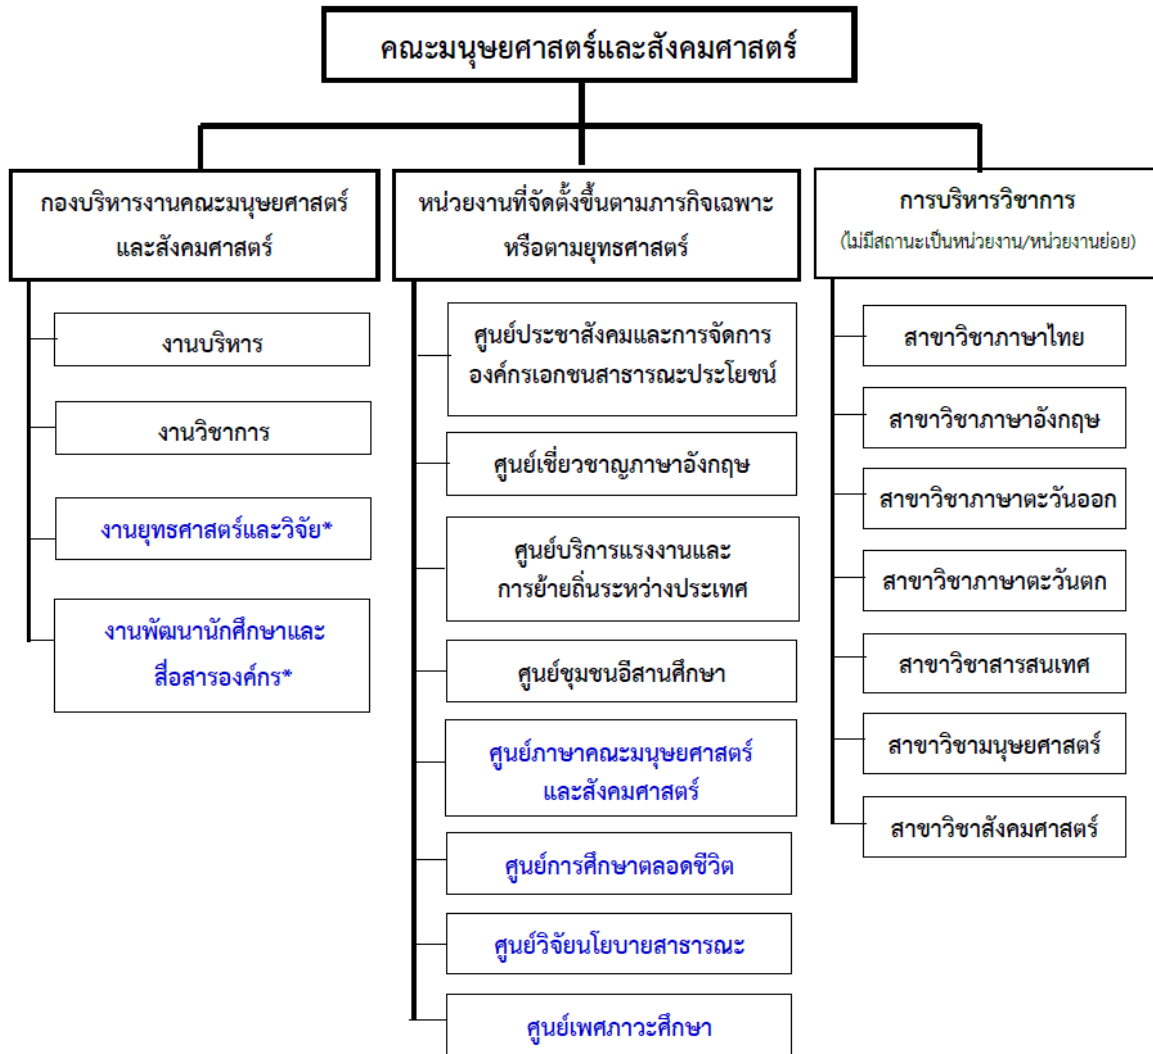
คณะมนุษยศาสตร์และสังคมศาสตร์

กองบริหารงานคณะมนุษยศาสตร์และสังคมศาสตร์

งานบริหาร

งานวิชาการ

งานยุทธศาสตร์และวิจัย*

งานพัฒนานักศึกษาและสื่อสารองค์กร*

หน่วยงานที่จัดตั้งขึ้นตามภารกิจเฉพาะหรือตามยุทธศาสตร์

ศูนย์ประชาสังคมและการจัดการองค์กรเอกชนสาธารณะประโยชน์

ศูนย์เชี่ยวชาญภาษาอังกฤษ

ศูนย์บริการแรงงานและการย้ายถิ่นระหว่างประเทศ

ศูนย์ชุมชนอีสานศึกษา

ศูนย์ภาษาคณะมนุษยศาสตร์และสังคมศาสตร์

ศูนย์การศึกษาตลอดชีวิต

ศูนย์วิจัยนโยบายสาธารณะ

ศูนย์เพศภาวะศึกษา

การบริหารวิชาการ
(ไม่มีสถานะเป็นหน่วยงาน/หน่วยงานย่อย)

สาขาวิชาภาษาไทย

สาขาวิชาภาษาอังกฤษ

สาขาวิชาภาษาตะวันออก

สาขาวิชาภาษาตะวันตก

สาขาวิชาสารสนเทศ

สาขาวิชามนุษยศาสตร์

สาขาวิชาสังคมศาสตร์